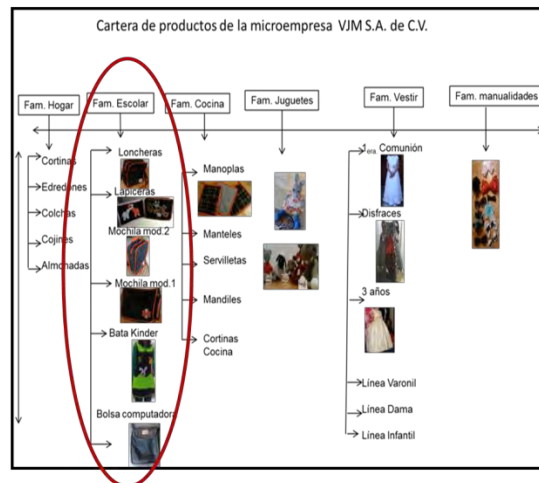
Cartera de productos de la microempresa VJM S.A. de C.V.

Fam. Hogar

Fam. Escolar

Fam. Cocina

Fam. Juguetes

Fam. Vestir

Fam. manualidades

Cortinas

Edredones

Colchas

Cojines

Almohadas

Loncheras

Lapiceras

Mochila mod.2

Mochila mod.1

Bata Kinder

Bolsa computadora

Manoplas

Manteles

Servilletas

Mandiles

Cortinas Cocina

1era. Comunión

Disfraces

3 años

Línea Varonil

Línea Dama

Línea Infantil